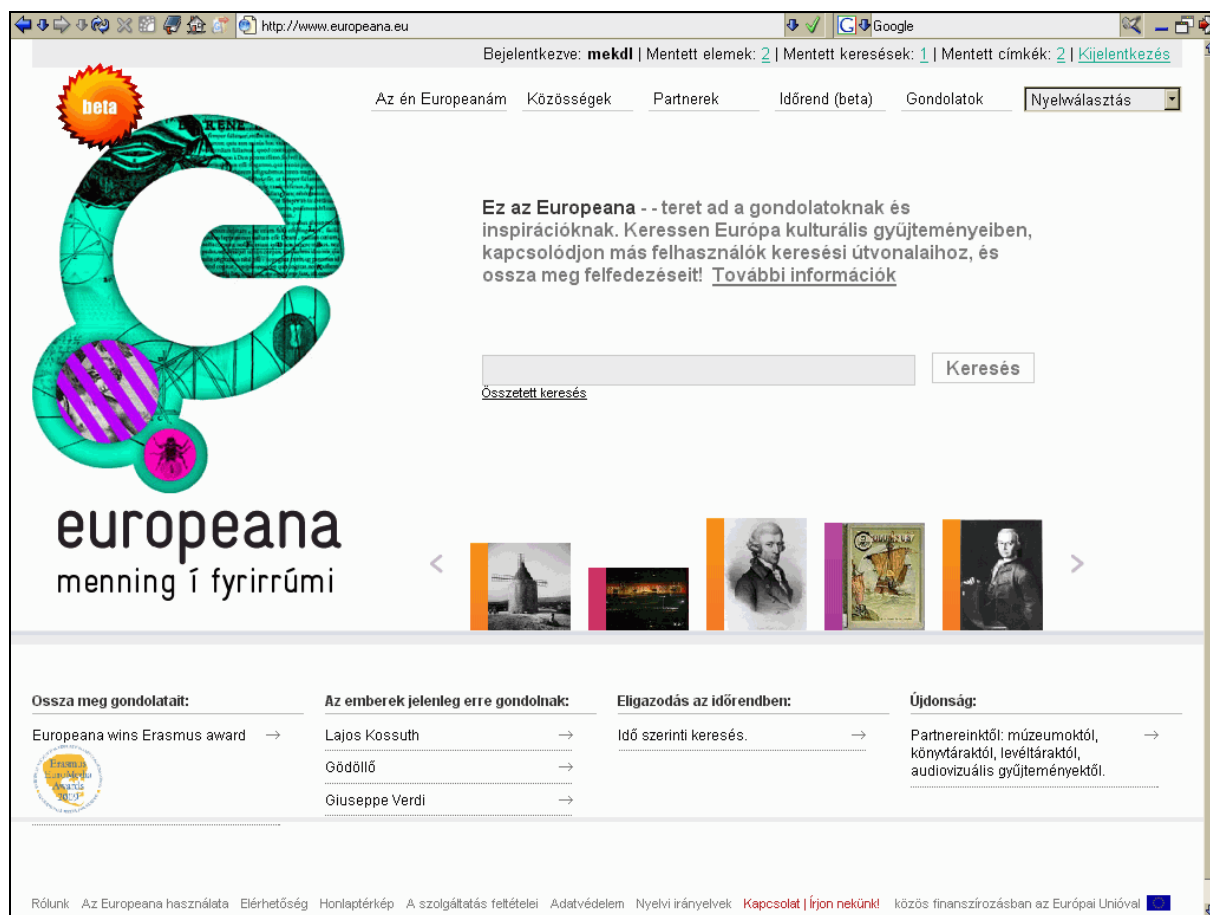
http://www.europeana.eu

Google

Bejelentkezve: **mekdl** | Mentett elemek: 2 | Mentett keresések: 1 | Mentett címkék: 2 | Kijelentkezés

beta

Az én Europeanám Közösségek Partnerek Időrend (beta) Gondolatok Nyelválasztás

**Ez az Europeana** - - teret ad a gondolatoknak és inspirációknak. Keressen Európa kulturális gyűjteményeiben, kapcsolódjon más felhasználók keresési útvonalaihoz, és ossza meg felfedezéseit! További információk

Keresés

Összetett keresés

europeana
menning í fyrirrúmi

Ossza meg gondolatait:

Europeana wins Erasmus award →

Erasmus EuroMedia Awards 2010

Az emberek jelenleg erre gondolnak:

Lajos Kossuth →

Gödöllő →

Giuseppe Verdi →

Eligazodás az időrendben:

Idő szerinti keresés. →

Újdonság:

Partnereinktől: múzeumoktól, könyvtáraktól, levéltáraktól, audiovizuális gyűjteményektől. →

Rólunk Az Europeana használata Elérhetőség Honlaptérkép A szolgáltatás feltételei Adatvédelem Nyelvi irányelvek Kapcsolat | Írjon nekünk! közös finanszírozásban az Európai Unióval